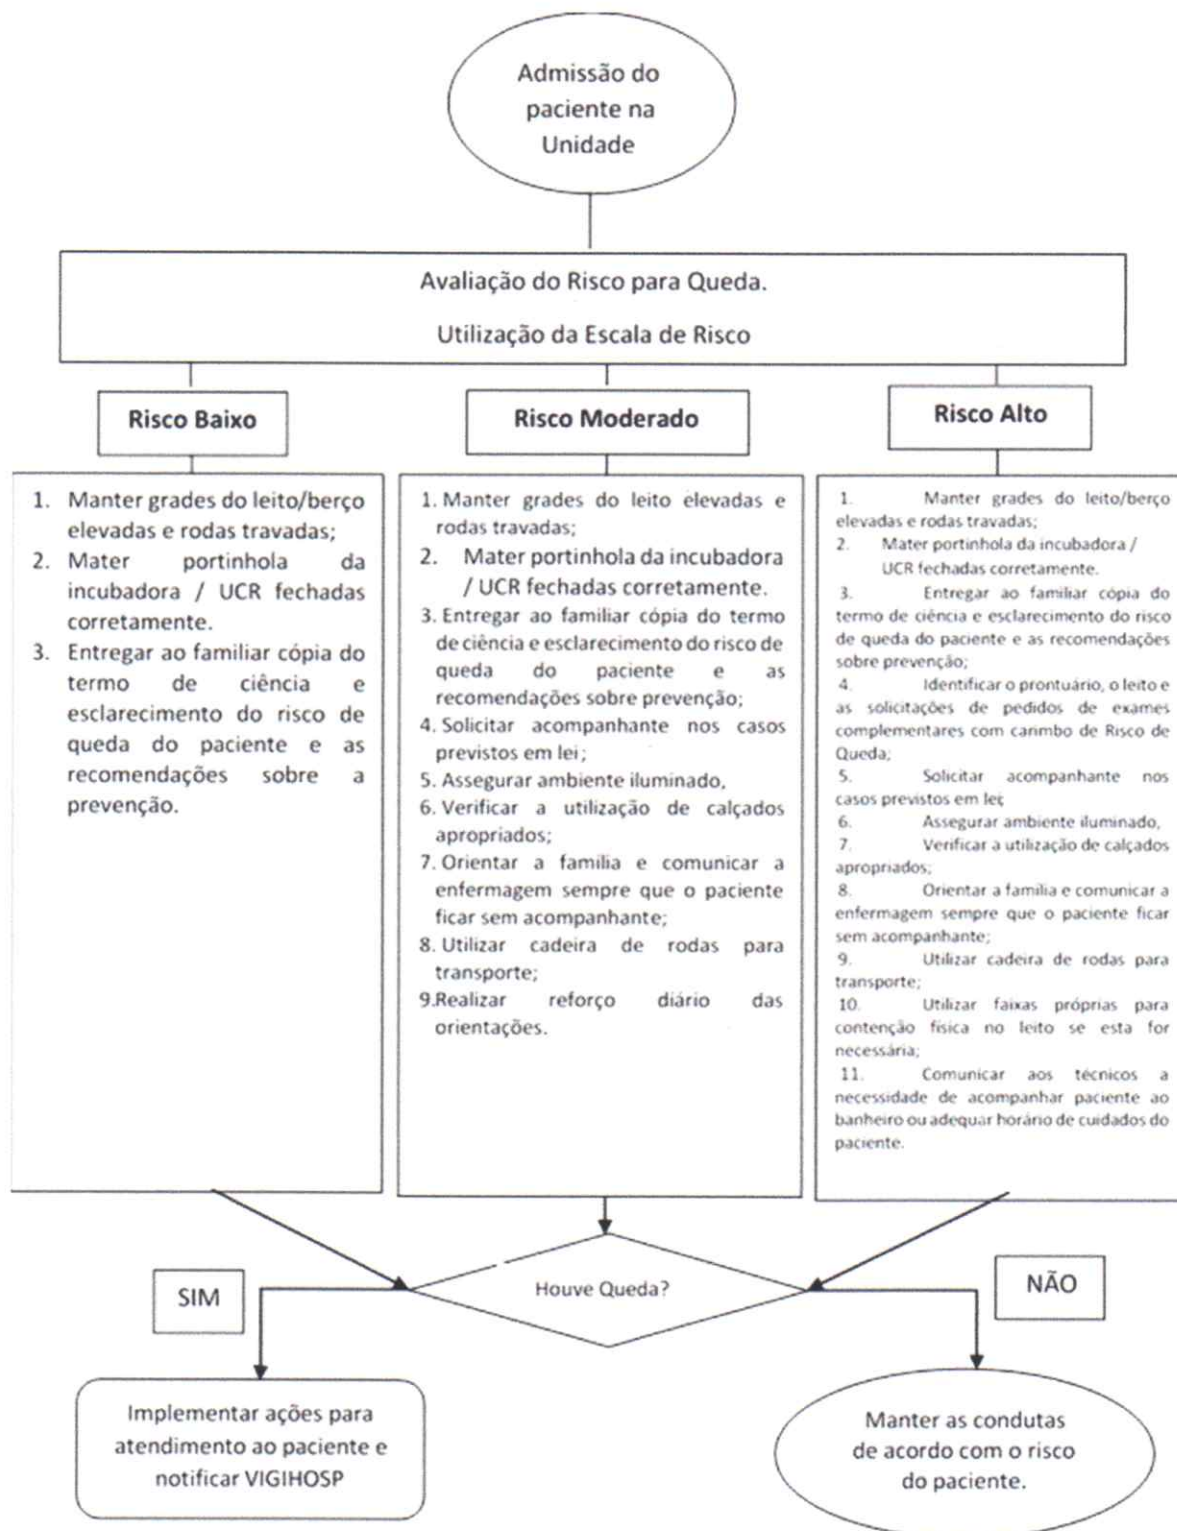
Admissão do paciente na Unidade

Avaliação do Risco para Queda.

Utilização da Escala de Risco

Risco Baixo

1. Manter grades do leito/berço elevadas e rodas travadas;
2. Mater portinhola da incubadora / UCR fechadas corretamente.
3. Entregar ao familiar cópia do termo de ciência e esclarecimento do risco de queda do paciente e as recomendações sobre a prevenção.

Risco Moderado

1. Manter grades do leito elevadas e rodas travadas;
2. Mater portinhola da incubadora / UCR fechadas corretamente.
3. Entregar ao familiar cópia do termo de ciência e esclarecimento do risco de queda do paciente e as recomendações sobre prevenção;
4. Solicitar acompanhante nos casos previstos em lei;
5. Assegurar ambiente iluminado,
6. Verificar a utilização de calçados apropriados;
7. Orientar a familia e comunicar a enfermagem sempre que o paciente ficar sem acompanhante;
8. Utilizar cadeira de rodas para transporte;
9.Realizar reforço diário das orientações.

Risco Alto

1. Manter grades do leito/berço elevadas e rodas travadas;
2. Mater portinhola da incubadora / UCR fechadas corretamente.
3. Entregar ao familiar cópia do termo de ciência e esclarecimento do risco de queda do paciente e as recomendações sobre prevenção;
4. Identificar o prontuário, o leito e as solicitações de pedidos de exames complementares com carimbo de Risco de Queda;
5. Solicitar acompanhante nos casos previstos em lei;
6. Assegurar ambiente iluminado,
7. Verificar a utilização de calçados apropriados;
8. Orientar a familia e comunicar a enfermagem sempre que o paciente ficar sem acompanhante;
9. Utilizar cadeira de rodas para transporte;
10. Utilizar faixas próprias para contenção física no leito se esta for necessária;
11. Comunicar aos técnicos a necessidade de acompanhar paciente ao banheiro ou adequar horário de cuidados do paciente.

SIM

Houve Queda?

NÃO

Implementar ações para atendimento ao paciente e notificar VIGIHOSP

Manter as condutas de acordo com o risco do paciente.